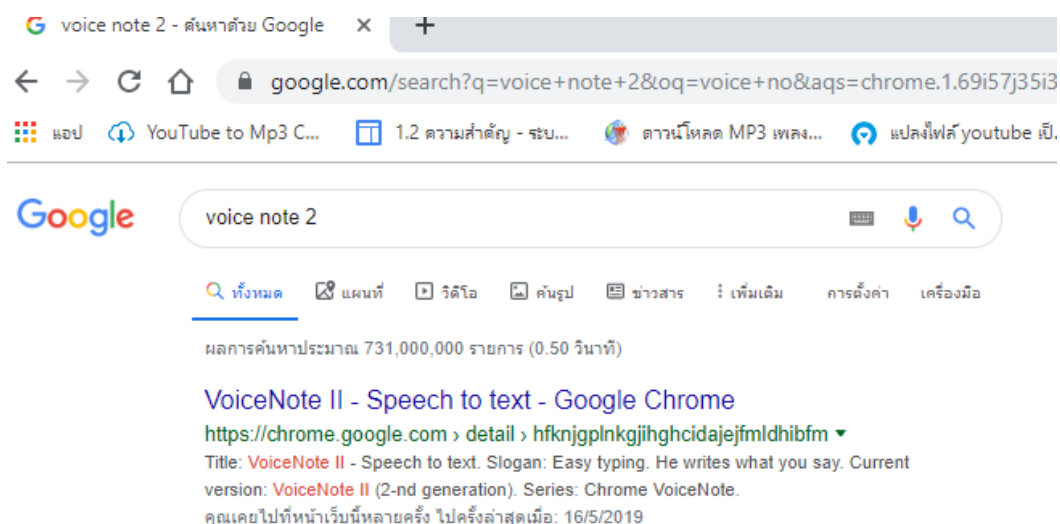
voice note 2 - ค้นหาด้วย Google ×

google.com/search?q=voice+note+2&oq=voice+no&aqs=chrome.1.69i57j35i3

แอป YouTube to Mp3 C... 1.2 ความสำคัญ - ระบ... ดาวน์โหลด MP3 เพลง... แปลงไฟล์ youtube เป็

Google

voice note 2

ทั้งหมด แผนที่ วิดีโอ ค้นรูป ข่าวสาร เพิ่มเติม การตั้งค่า เครื่องมือ

ผลการค้นหาประมาณ 731,000,000 รายการ (0.50 วินาที)

VoiceNote II - Speech to text - Google Chrome
https://chrome.google.com › detail › hfknjgplnkgjihghcidajejfmldhibfm
Title: VoiceNote II - Speech to text. Slogan: Easy typing. He writes what you say. Current version: VoiceNote II (2-nd generation). Series: Chrome VoiceNote.
คุณเคยไปที่หน้าเว็บนี้หลายครั้ง ไปครั้งล่าสุดเมื่อ: 16/5/2019